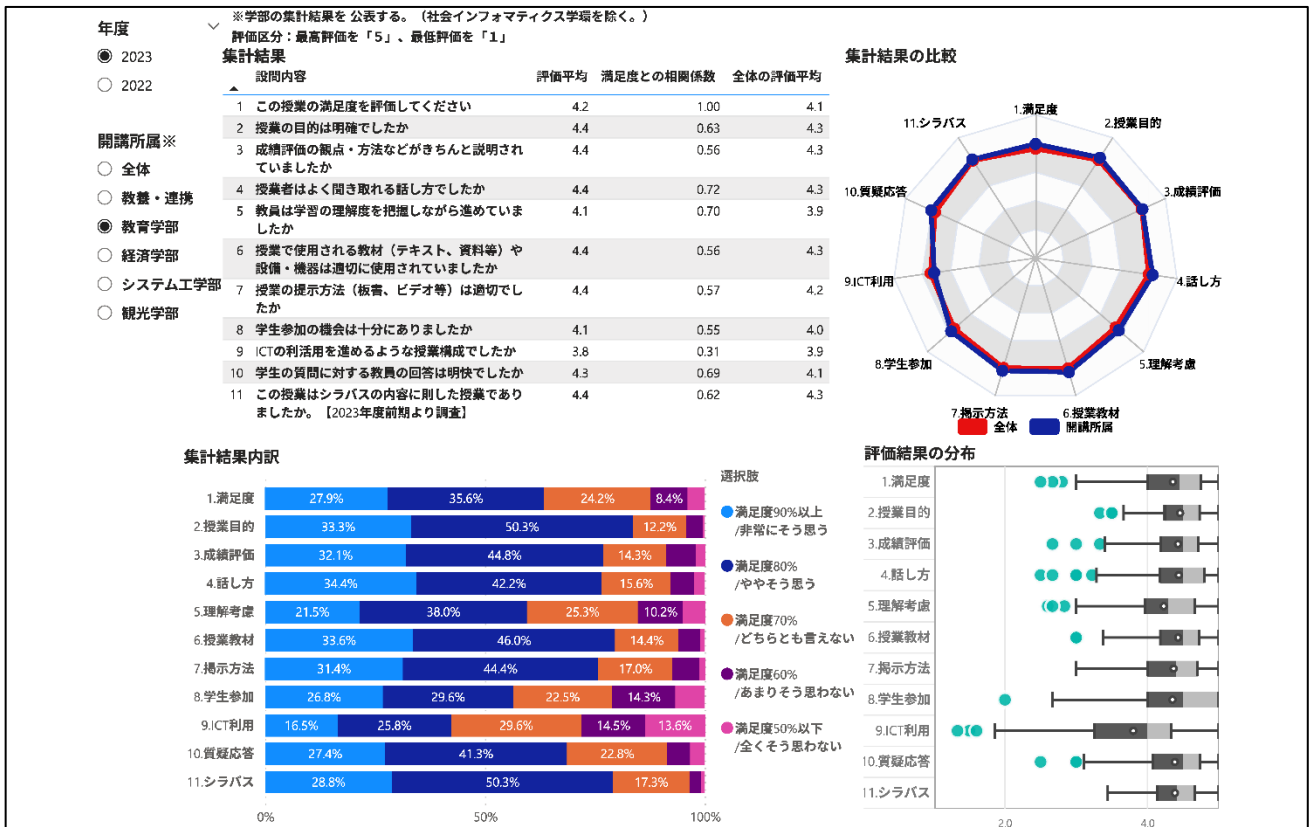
年度

◉ 2023
○ 2022

開講所属※
○ 全体
○ 教養・連携
◉ 教育学部
○ 経済学部
○ システム工学部
○ 観光学部

※学部の集計結果を 公表する。（社会インフォマティクス学環を除く。）
評価区分：最高評価を「5」、最低評価を「1」

集計結果

| | 設問内容 | 評価平均 | 満足度との相関係数 | 全体の評価平均 |
|---|---|---|---|---|
| 1 | この授業の満足度を評価してください | 4.2 | 1.00 | 4.1 |
| 2 | 授業の目的は明確でしたか | 4.4 | 0.63 | 4.3 |
| 3 | 成績評価の観点・方法などがきちんと説明されていましたか | 4.4 | 0.56 | 4.3 |
| 4 | 授業者はよく聞き取れる話し方でしたか | 4.4 | 0.72 | 4.3 |
| 5 | 教員は学習の理解度を把握しながら進めていましたか | 4.1 | 0.70 | 3.9 |
| 6 | 授業で使用される教材（テキスト、資料等）や設備・機器は適切に使用されていましたか | 4.4 | 0.56 | 4.3 |
| 7 | 授業の提示方法（板書、ビデオ等）は適切でしたか | 4.4 | 0.57 | 4.2 |
| 8 | 学生参加の機会は十分にありましたか | 4.1 | 0.55 | 4.0 |
| 9 | ICTの利活用を進めるような授業構成でしたか | 3.8 | 0.31 | 3.9 |
| 10 | 学生の質問に対する教員の回答は明快でしたか | 4.3 | 0.69 | 4.1 |
| 11 | この授業はシラバスの内容に則した授業でありましたか。【2023年度前期より調査】 | 4.4 | 0.62 | 4.3 |

集計結果の比較

1.満足度
2.授業目的
3.成績評価
4.話し方
5.理解考慮
6.授業教材
7.掲示方法
8.学生参加
9.ICT利用
10.質疑応答
11.シラバス
全体
開講所属

集計結果内訳

1.満足度 27.9% 35.6% 24.2% 8.4%
2.授業目的 33.3% 50.3% 12.2%
3.成績評価 32.1% 44.8% 14.3%
4.話し方 34.4% 42.2% 15.6%
5.理解考慮 21.5% 38.0% 25.3% 10.2%
6.授業教材 33.6% 46.0% 14.4%
7.掲示方法 31.4% 44.4% 17.0%
8.学生参加 26.8% 29.6% 22.5% 14.3%
9.ICT利用 16.5% 25.8% 29.6% 14.5% 13.6%
10.質疑応答 27.4% 41.3% 22.8%
11.シラバス 28.8% 50.3% 17.3%

0% 50% 100%

選択肢
満足度90%以上 /非常にそう思う
満足度80% /ややそう思う
満足度70% /どちらとも言えない
満足度60% /あまりそう思わない
満足度50%以下 /全くそう思わない

評価結果の分布

1.満足度
2.授業目的
3.成績評価
4.話し方
5.理解考慮
6.授業教材
7.掲示方法
8.学生参加
9.ICT利用
10.質疑応答
11.シラバス

2.0
4.0